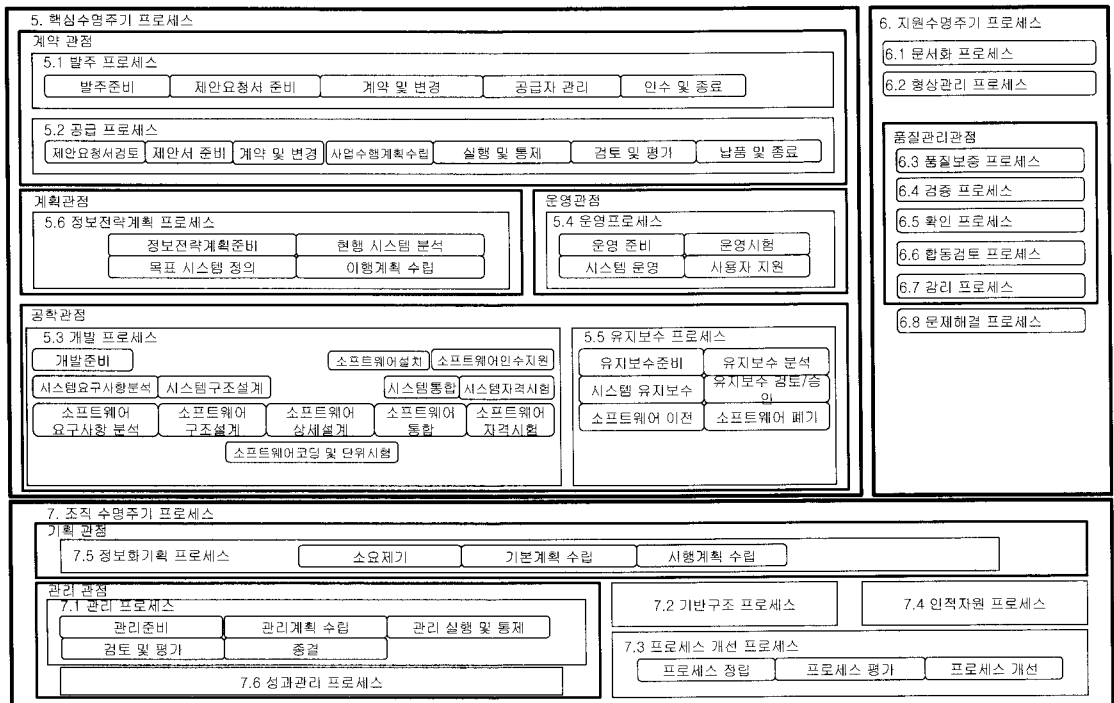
5. 핵심수명주기 프로세스

계약 관점

5.1 발주 프로세스

발주준비 | 제안요청서 준비 | 계약 및 변경 | 공급자 관리 | 인수 및 종료

5.2 공급 프로세스

제안요청서검토 | 제안서 준비 | 계약 및 변경 | 사업수행계획수립 | 실행 및 통제 | 검토 및 평가 | 납품 및 종료

계획관점

5.6 정보전략계획 프로세스

정보전략계획준비 | 현행 시스템 분석 | 목표 시스템 정의 | 이행계획 수립

운영관점

5.4 운영프로세스

운영 준비 | 운영시험 | 시스템 운영 | 사용자 지원

공학관점

5.3 개발 프로세스

개발준비 | 소프트웨어설치 | 소프트웨어인수지원 | 시스템요구사항분석 | 시스템구조설계 | 시스템통합 | 시스템자격시험 | 소프트웨어 요구사항 분석 | 소프트웨어 구조설계 | 소프트웨어 상세설계 | 소프트웨어 통합 | 소프트웨어 자격시험 | 소프트웨어코딩 및 단위시험

5.5 유지보수 프로세스

유지보수준비 | 유지보수 분석 | 시스템 유지보수 | 유지보수 검토/승인 | 소프트웨어 이전 | 소프트웨어 폐기

6. 지원수명주기 프로세스

6.1 문서화 프로세스

6.2 형상관리 프로세스

품질관리관점

6.3 품질보증 프로세스

6.4 검증 프로세스

6.5 확인 프로세스

6.6 합동검토 프로세스

6.7 감리 프로세스

6.8 문제해결 프로세스

7. 조직 수명주기 프로세스

기획 관점

7.5 정보화기획 프로세스

소요제기 | 기본계획 수립 | 시행계획 수립

관리 관점

7.1 관리 프로세스

관리준비 | 관리계획 수립 | 관리 실행 및 통제 | 검토 및 평가 | 종결

7.6 성과관리 프로세스

7.2 기반구조 프로세스

7.4 인적자원 프로세스

7.3 프로세스 개선 프로세스

프로세스 정립 | 프로세스 평가 | 프로세스 개선